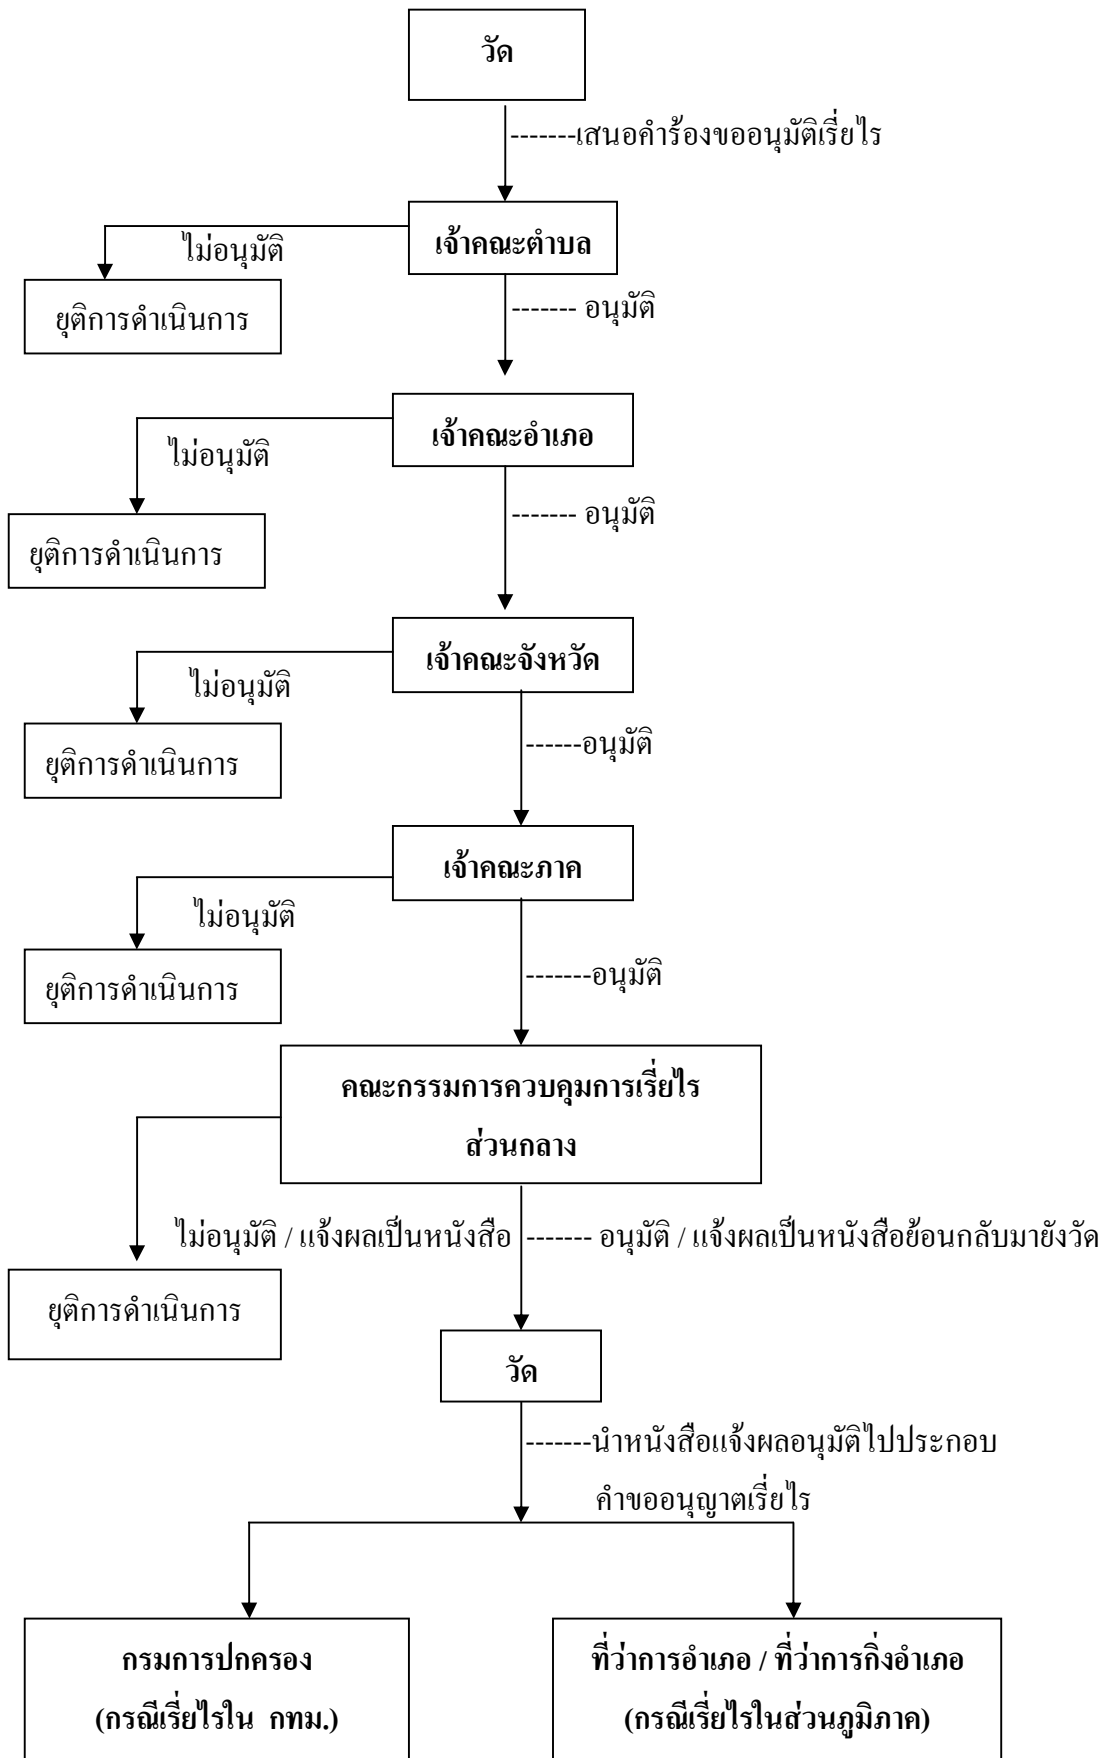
วัด

-------เสนอคำร้องขออนุมัติเรี่ยไร

เจ้าคณะตำบล

ไม่อนุมัติ

ยุติการดำเนินการ

------- อนุมัติ

เจ้าคณะอำเภอ

ไม่อนุมัติ

ยุติการดำเนินการ

------- อนุมัติ

เจ้าคณะจังหวัด

ไม่อนุมัติ

ยุติการดำเนินการ

------อนุมัติ

เจ้าคณะภาค

ไม่อนุมัติ

ยุติการดำเนินการ

--------อนุมัติ

คณะกรรมการควบคุมการเรี่ยไร ส่วนกลาง

ไม่อนุมัติ / แจ้งผลเป็นหนังสือ

------- อนุมัติ / แจ้งผลเป็นหนังสือย้อนกลับมายังวัด

ยุติการดำเนินการ

วัด

-------นำหนังสือแจ้งผลอนุมัติไปประกอบ คำขออนุญาตเรี่ยไร

กรมการปกครอง (กรณีเรี่ยไรใน กทม.)

ที่ว่าการอำเภอ / ที่ว่าการกิ่งอำเภอ (กรณีเรี่ยไรในส่วนภูมิภาค)